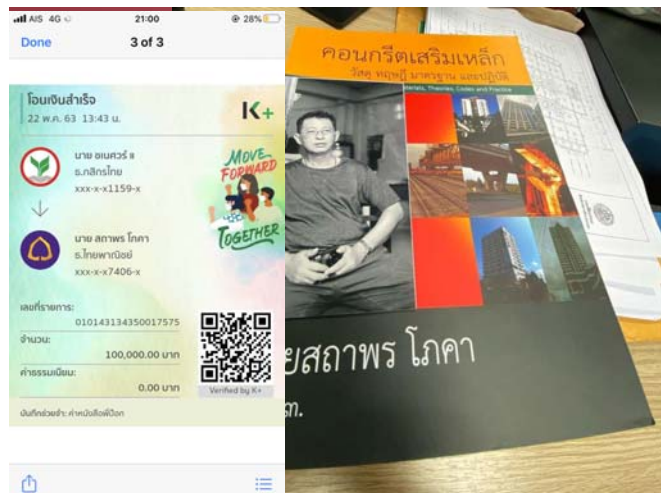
AIS 4G 21:00 28%

Done 3 of 3

โอนเงินสำเร็จ
22 พ.ค. 63 13:43 น.

K+

นาย อเนศวร์ แ
ธ.กสิกรไทย
xxx-x-x1159-x

MOVE FORWARD TOGETHER

นาย สถาพร โกคา
ธ.ไทยพาณิชย์
xxx-x-x7406-x

เลขที่รายการ:
010143134350017575

จำนวน:
100,000.00 บาท

ค่าธรรมเนียม:
0.00 บาท

Verified by K+

บันทึกช่วยจำ: ค่าหนังสือพี่ป๊อก

คอนกรีตเสริมเหล็ก
วัสดุ ทฤษฎี มาตรฐาน และปฏิบัติ
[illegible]terials, Theories, Codes and Practice

ยสถาพร โภคา
ท.